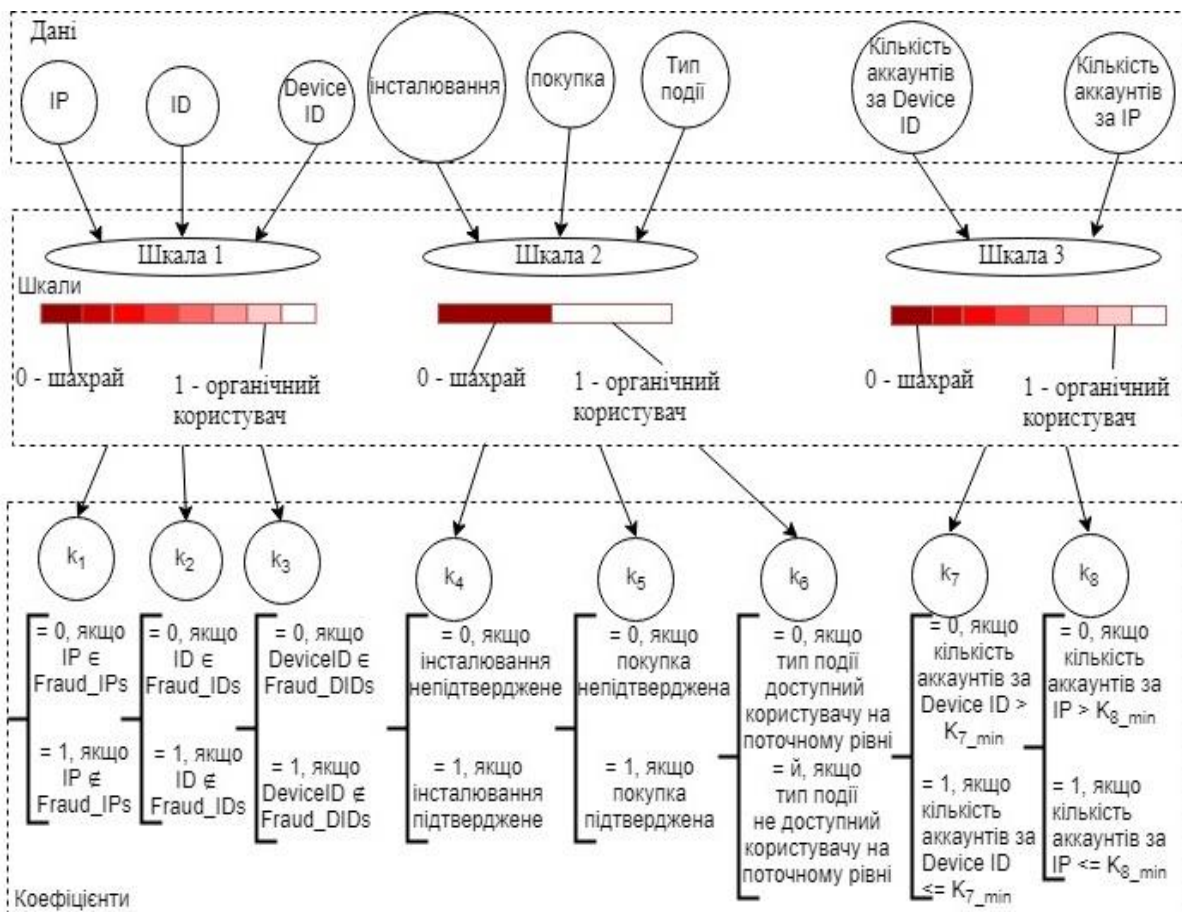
Дані

IP

ID

Device ID

інсталювання

покупка

Тип події

Кількість аккаунтів за Device ID

Кількість аккаунтів за IP

Шкала 1

Шкала 2

Шкала 3

Шкали

0 - шахрай

1 - органічний користувач

0 - шахрай

1 - органічний користувач

0 - шахрай

1 - органічний користувач

$k_1$

$k_2$

$k_3$

$k_4$

$k_5$

$k_6$

$k_7$

$k_8$

= 0, якщо IP ∈ Fraud_IPs

= 1, якщо IP ∉ Fraud_IPs

= 0, якщо ID ∈ Fraud_IDs

= 1, якщо ID ∉ Fraud_IDs

= 0, якщо DeviceID ∈ Fraud_DIDs

= 1, якщо DeviceID ∉ Fraud_DIDs

= 0, якщо інсталювання непідтверджене

= 1, якщо інсталювання підтверджене

= 0, якщо покупка непідтверджена

= 1, якщо покупка підтверджена

= 0, якщо тип події доступний користувачу на поточному рівні

= й, якщо тип події не доступний користувачу на поточному рівні

= 0, якщо кількість аккаунтів за Device ID > $K_{7\_min}$

= 1, якщо кількість аккаунтів за Device ID <= $K_{7\_min}$

= 0, якщо кількість аккаунтів за IP > $K_{8\_min}$

= 1, якщо кількість аккаунтів за IP <= $K_{8\_min}$

Коефіцієнти